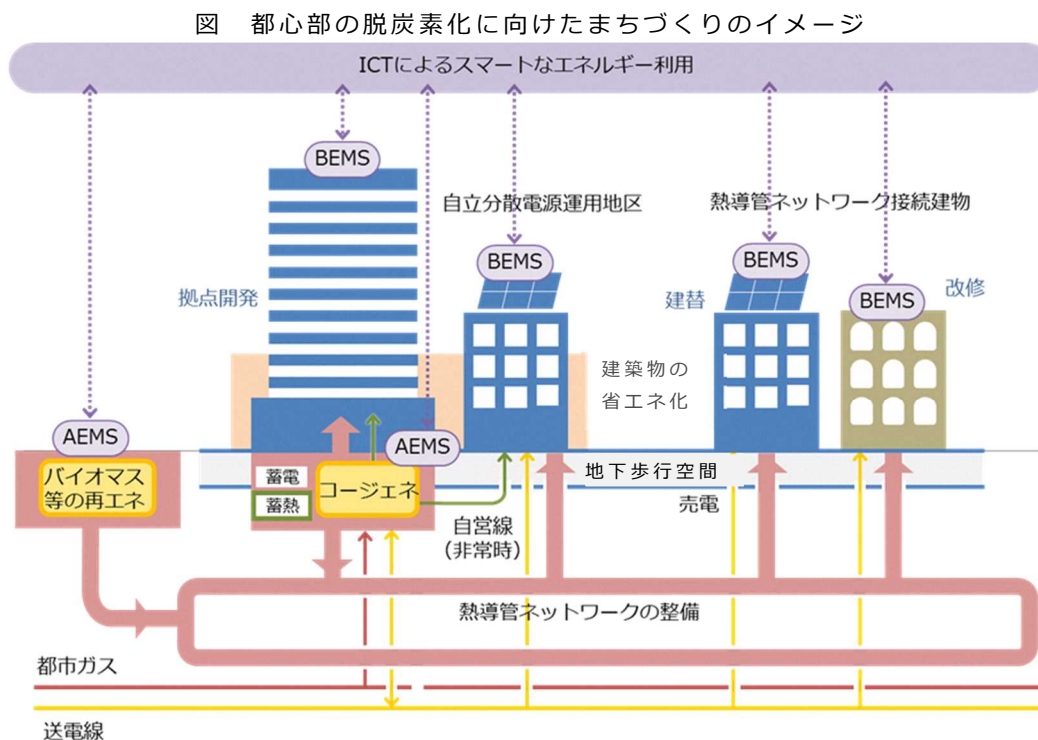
図　都心部の脱炭素化に向けたまちづくりのイメージ

ICTによるスマートなエネルギー利用

BEMS

自立分散電源運用地区

熱導管ネットワーク接続建物

BEMS

BEMS

BEMS

拠点開発

建替

改修

建築物の省エネ化

AEMS

AEMS

バイオマス等の再エネ

蓄電

蓄熱

コージェネ

地下歩行空間

売電

自営線（非常時）

熱導管ネットワークの整備

都市ガス

送電線